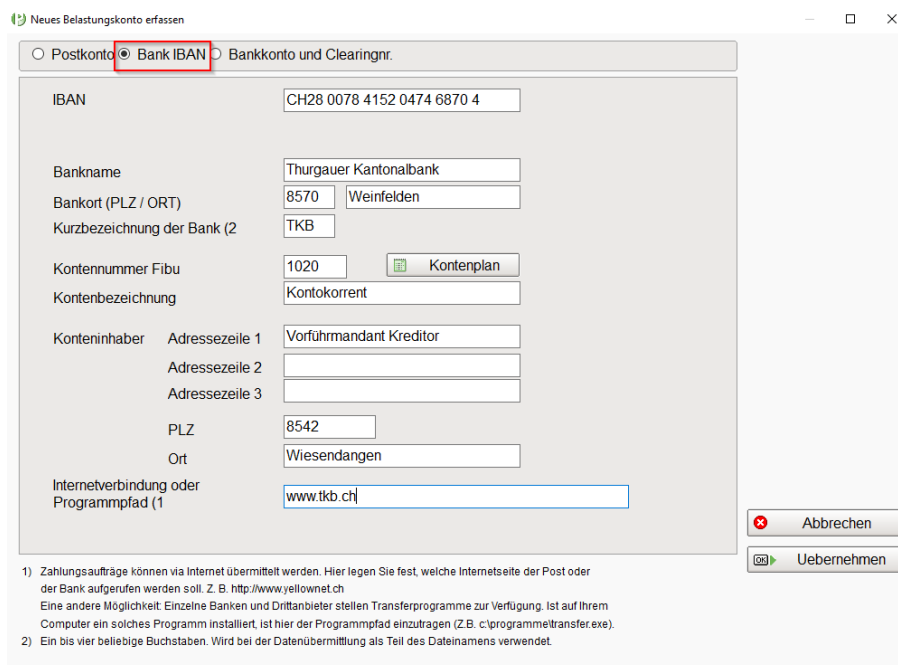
Neues Belastungskonto erfassen

Postkonto Bank IBAN Bankkonto und Clearingnr.

IBAN CH28 0078 4152 0474 6870 4

Bankname Thurgauer Kantonalbank

Bankort (PLZ / ORT) 8570 Weinfelden

Kurzbezeichnung der Bank (2 TKB

Kontennummer Fibu 1020 Kontenplan

Kontenbezeichnung Kontokorrent

Konteninhaber Adressezeile 1 Vorführmandant Kreditor

Adressezeile 2

Adressezeile 3

PLZ 8542

Ort Wiesendangen

Internetverbindung oder Programmpfad (1 www.tkb.ch

Abbrechen

Uebernehmen

1) Zahlungsaufträge können via Internet übermittelt werden. Hier legen Sie fest, welche Internetseite der Post oder der Bank aufgerufen werden soll. Z. B. http://www.yellownet.ch
Eine andere Möglichkeit: Einzelne Banken und Drittanbieter stellen Transferprogramme zur Verfügung. Ist auf Ihrem Computer ein solches Programm installiert, ist hier der Programmpfad einzutragen (Z.B. c:\programme\transfer.exe).
2) Ein bis vier beliebige Buchstaben. Wird bei der Datenübermittlung als Teil des Dateinamens verwendet.